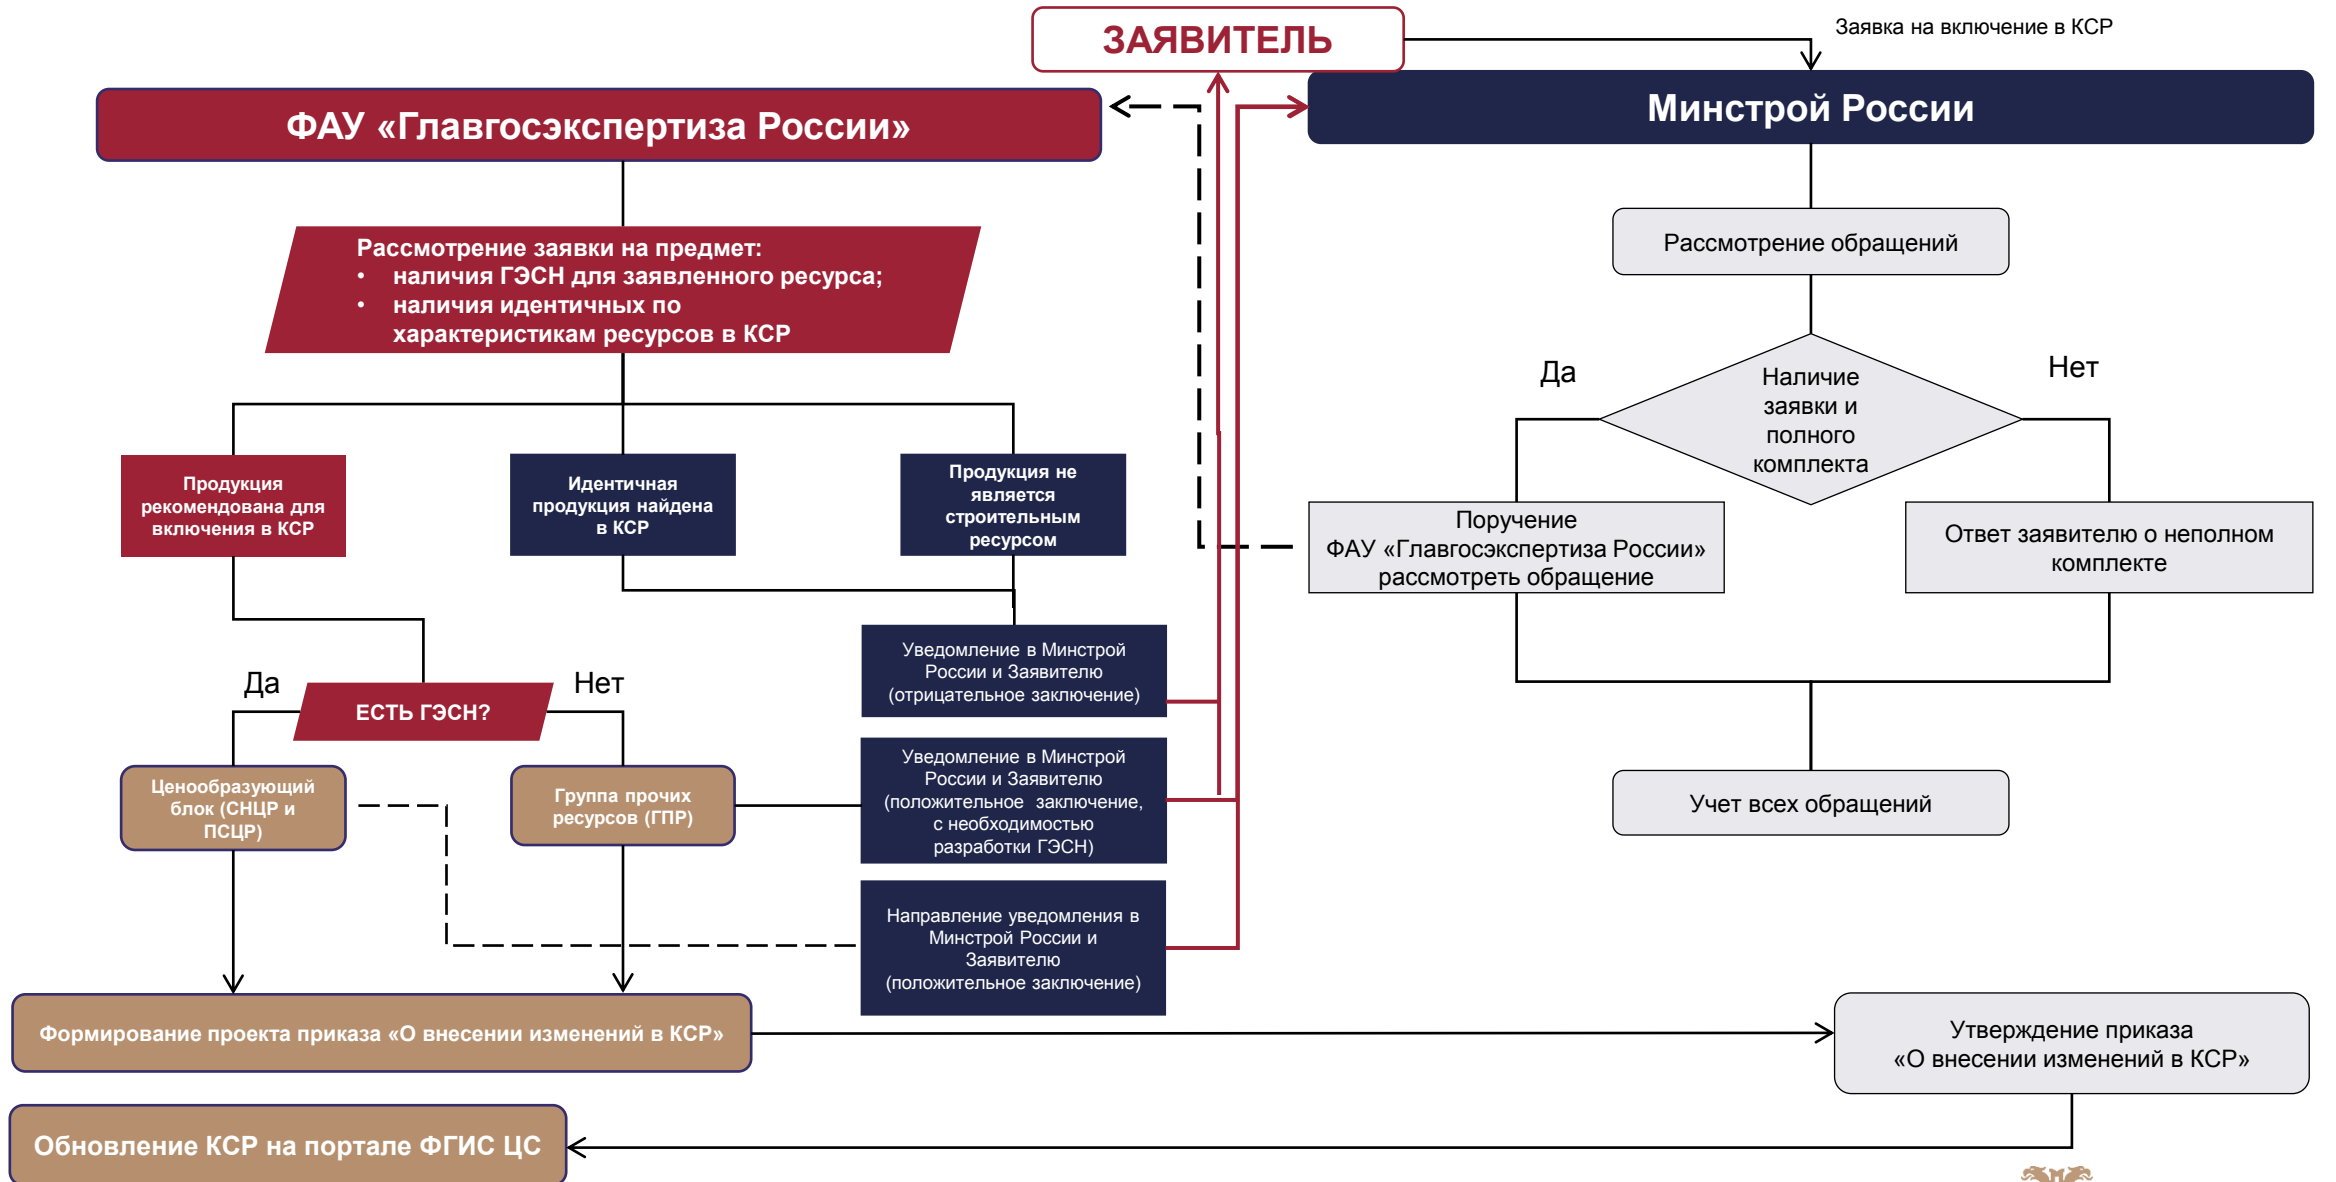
ЗАЯВИТЕЛЬ

Заявка на включение в КСР

ФАУ «Главгосэкспертиза России»

Минстрой России

Рассмотрение заявки на предмет:
• наличия ГЭСН для заявленного ресурса;
• наличия идентичных по характеристикам ресурсов в КСР

Рассмотрение обращений

Да

Наличие заявки и полного комплекта

Нет

Продукция рекомендована для включения в КСР

Идентичная продукция найдена в КСР

Продукция не является строительным ресурсом

Поручение ФАУ «Главгосэкспертиза России» рассмотреть обращение

Ответ заявителю о неполном комплекте

Уведомление в Минстрой России и Заявителю (отрицательное заключение)

Да

ЕСТЬ ГЭСН?

Нет

Ценообразующий блок (СНЦР и ПСЦР)

Группа прочих ресурсов (ГПР)

Уведомление в Минстрой России и Заявителю (положительное заключение, с необходимостью разработки ГЭСН)

Учет всех обращений

Направление уведомления в Минстрой России и Заявителю (положительное заключение)

Формирование проекта приказа «О внесении изменений в КСР»

Утверждение приказа «О внесении изменений в КСР»

Обновление КСР на портале ФГИС ЦС